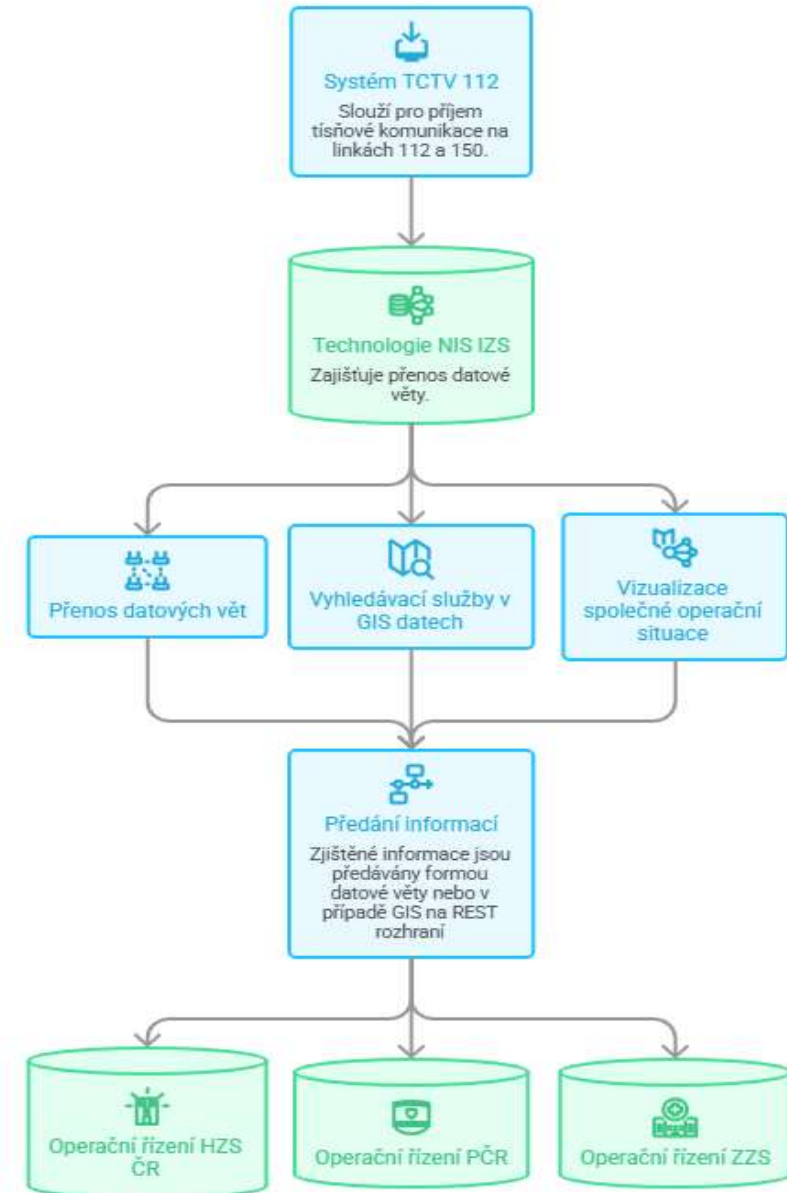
Systém TCTV 112

Slouží pro příjem tísňové komunikace na linkách 112 a 150.

Technologie NIS IZS

Zajišťuje přenos datové věty.

Přenos datových vět

Vyhledávací služby v GIS datech

Vizualizace společné operační situace

Předání informací

Zjištěné informace jsou předávány formou datové věty nebo v případě GIS na REST rozhraní

Operační řízení HZS ČR

Operační řízení PČR

Operační řízení ZZS